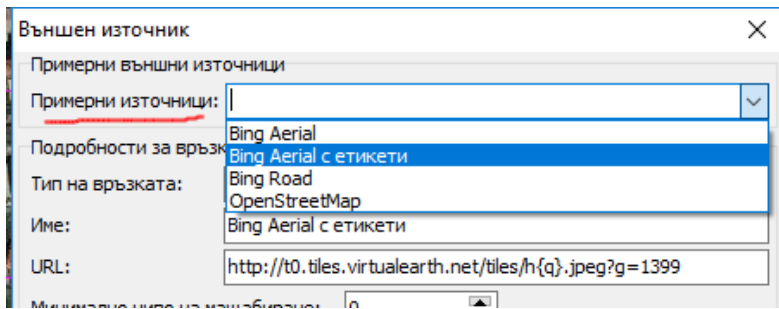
Външен източник

Примерни външни източници

Примерни източници: |

Bing Aerial
Bing Aerial с етикети
Bing Road
OpenStreetMap

Подробности за връзк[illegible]

Тип на връзката:

Име: Bing Aerial с етикети

URL: http://t0.tiles.virtualearth.net/tiles/h{q}.jpeg?g=1399

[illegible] 0